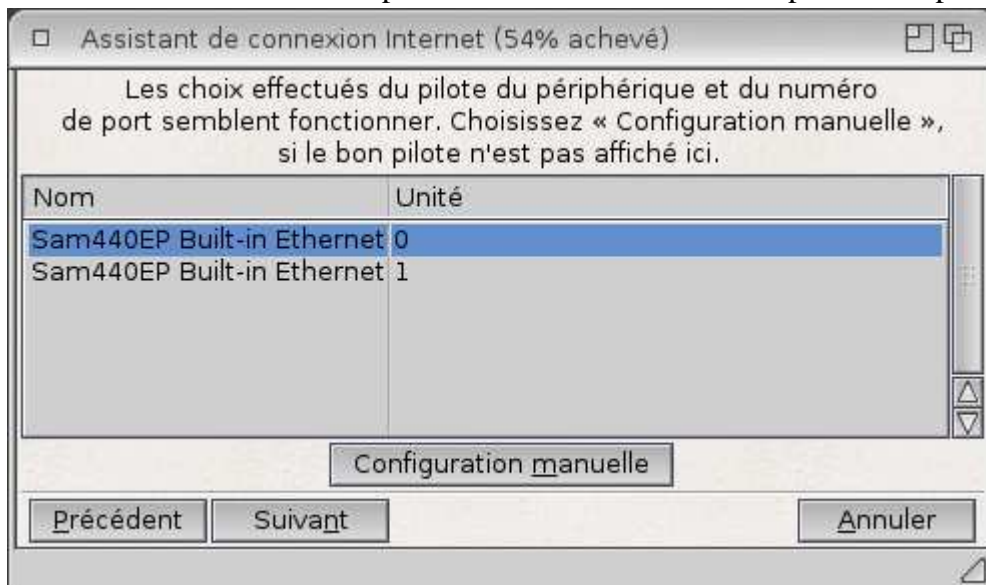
Assistant de connexion Internet (54% achevé)

Les choix effectués du pilote du périphérique et du numéro de port semblent fonctionner. Choisissez « Configuration manuelle », si le bon pilote n'est pas affiché ici.

| Nom | Unité |
|---|---|
| Sam440EP Built-in Ethernet | 0 |
| Sam440EP Built-in Ethernet | 1 |

Configuration manuelle

Précédent Suivant Annuler